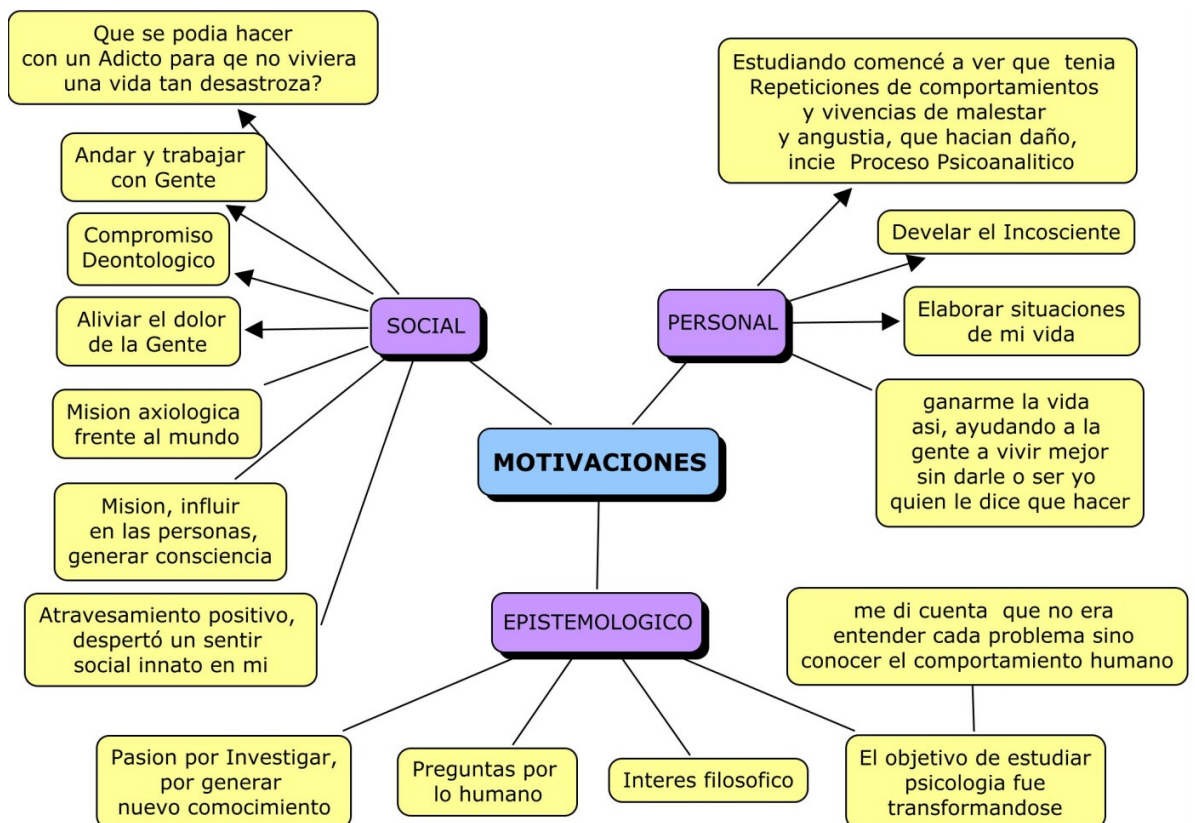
MOTIVACIONES

SOCIAL

Que se podia hacer con un Adicto para qe no viviera una vida tan desastroza?

Andar y trabajar con Gente

Compromiso Deontologico

Aliviar el dolor de la Gente

Mision axiologica frente al mundo

Mision, influir en las personas, generar consciencia

Atravesamiento positivo, despertó un sentir social innato en mi

PERSONAL

Estudiando comencé a ver que tenia Repeticiones de comportamientos y vivencias de malestar y angustia, que hacian daño, incie Proceso Psicoanalitico

Develar el Incosciente

Elaborar situaciones de mi vida

ganarme la vida asi, ayudando a la gente a vivir mejor sin darle o ser yo quien le dice que hacer

EPISTEMOLOGICO

Pasion por Investigar, por generar nuevo comocimiento

Preguntas por lo humano

Interes filosofico

El objetivo de estudiar psicologia fue transformandose

me di cuenta que no era entender cada problema sino conocer el comportamiento humano